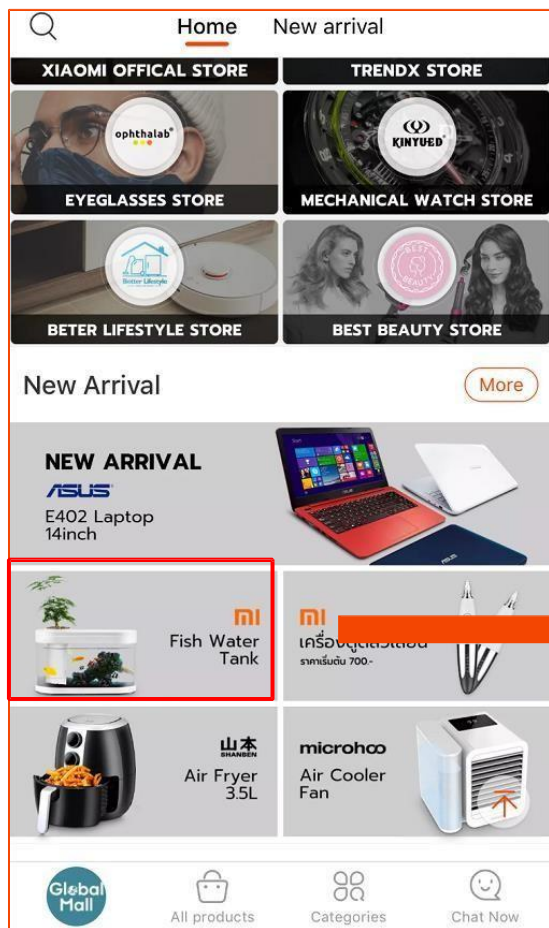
Home New arrival

XIAOMI OFFICAL STORE

TRENDX STORE

ophthalab

EYEGLASSES STORE

KINYUED

MECHANICAL WATCH STORE

Better Lifestyle

BETER LIFESTYLE STORE

BEST BEAUTY

BEST BEAUTY STORE

New Arrival

More

NEW ARRIVAL

ASUS

E402 Laptop
14inch

MI

Fish Water Tank

MI

เครื่อง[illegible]
ราคาเริ่มต้น 700.-

山本
SHANBEN

Air Fryer
3.5L

microhoo

Air Cooler
Fan

Global Mall

All products

Categories

Chat Now